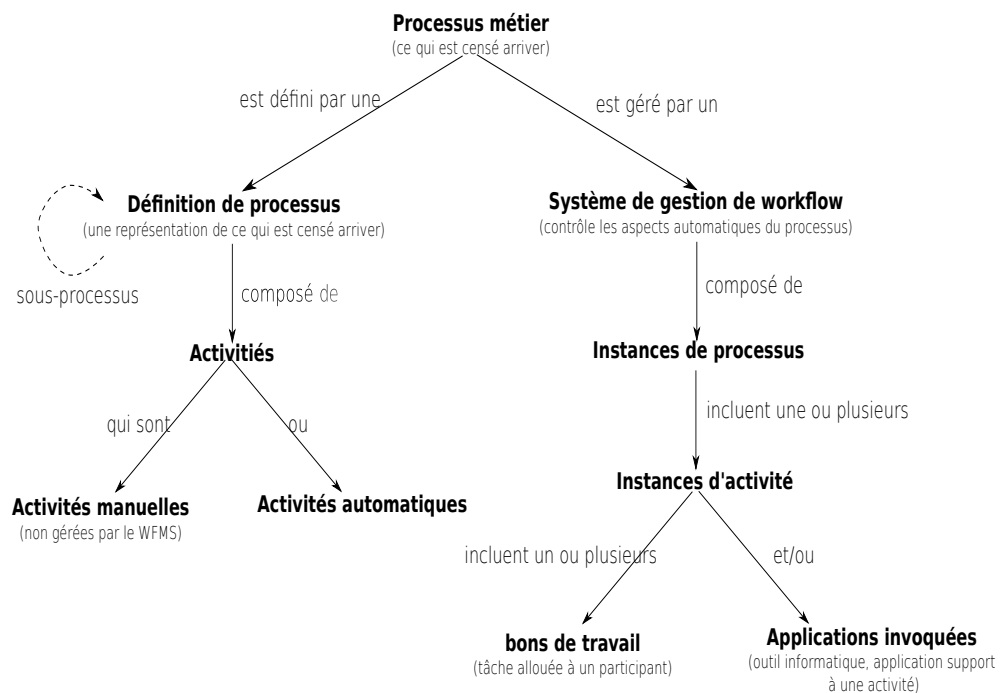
Processus métier
(ce qui est censé arriver)

est défini par une

est géré par un

Définition de processus
(une représentation de ce qui est censé arriver)

sous-processus

Système de gestion de workflow
(contrôle les aspects automatiques du processus)

composé de

composé de

Activitiés

Instances de processus

qui sont

ou

incluent une ou plusieurs

Activités manuelles
(non gérées par le WFMS)

Activités automatiques

Instances d'activité

incluent un ou plusieurs

et/ou

bons de travail
(tâche allouée à un participant)

Applications invoquées
(outil informatique, application support à une activité)